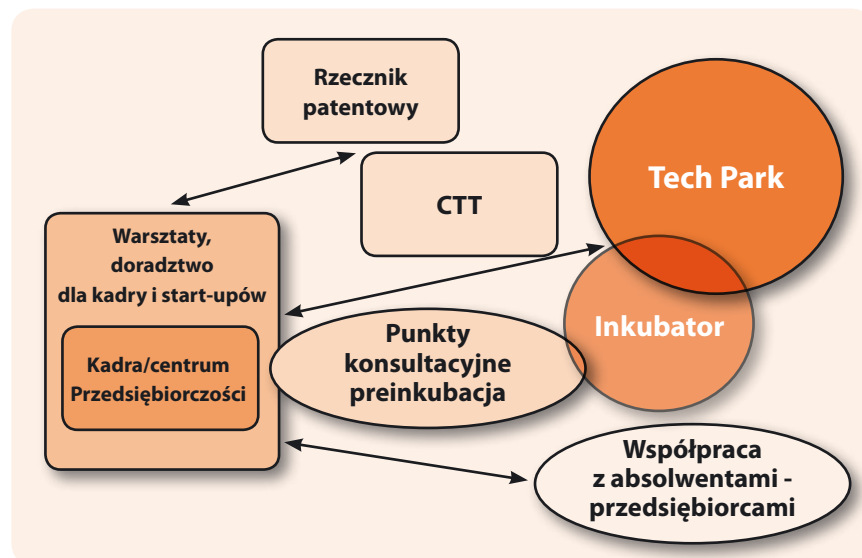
Rzecznik patentowy

CTT

Tech Park

Warsztaty, doradztwo dla kadry i start-upów

Kadra/centrum Przedsiębiorczości

Punkty konsultacyjne preinkubacja

Inkubator

Współpraca z absolwentami - przedsiębiorcami